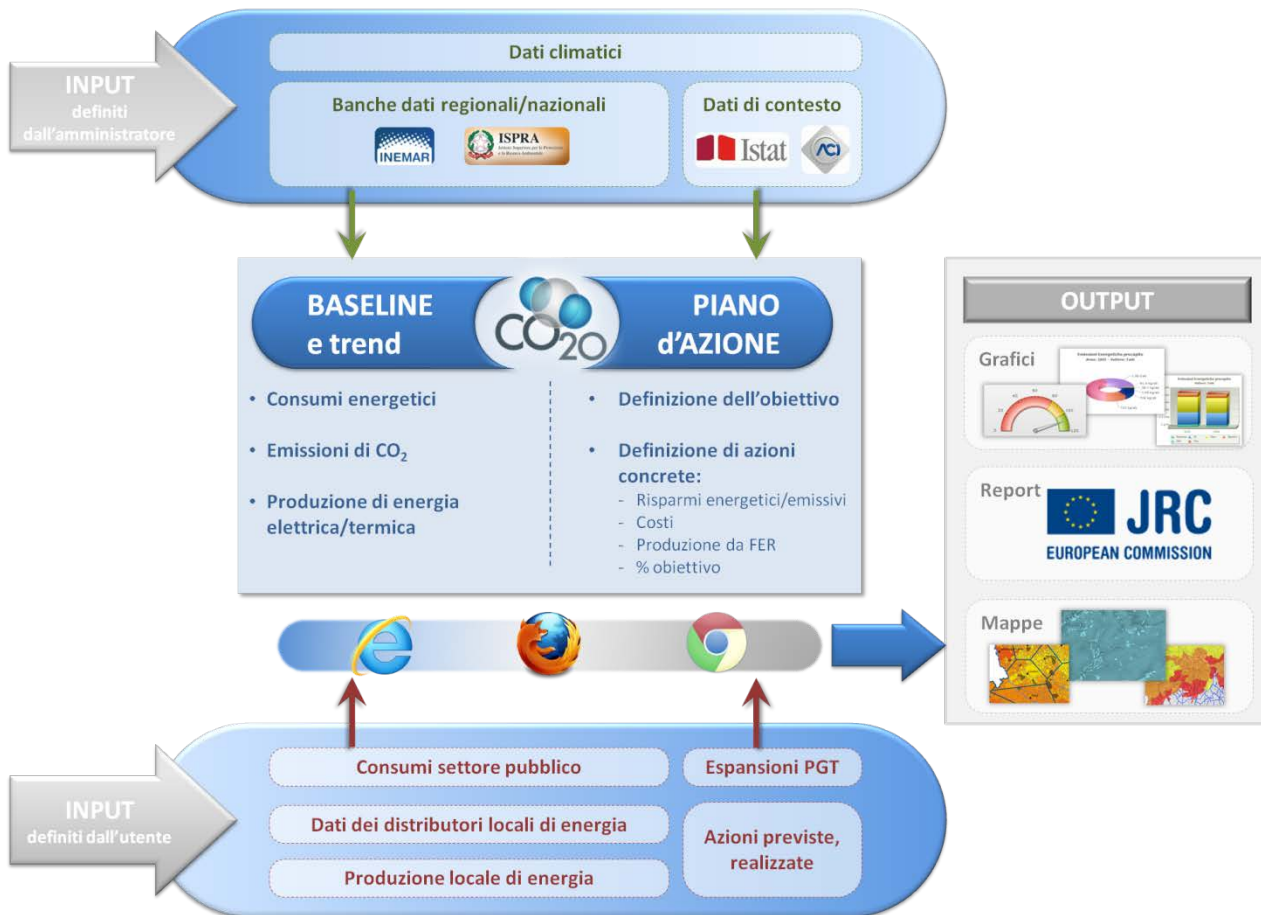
INPUT
definiti dall'amministratore

Dati climatici

Banche dati regionali/nazionali

INEMAR

ISPRA

Dati di contesto

Istat

ACI

BASELINE e trend

$CO_{20}$

PIANO d'AZIONE

• Consumi energetici

• Emissioni di $CO_2$

• Produzione di energia elettrica/termica

• Definizione dell'obiettivo

• Definizione di azioni concrete:
- Risparmi energetici/emissivi
- Costi
- Produzione da FER
- % obiettivo

OUTPUT

Grafici

Report

JRC
EUROPEAN COMMISSION

Mappe

INPUT
definiti dall'utente

Consumi settore pubblico

Espansioni PGT

Dati dei distributori locali di energia

Azioni previste, realizzate

Produzione locale di energia